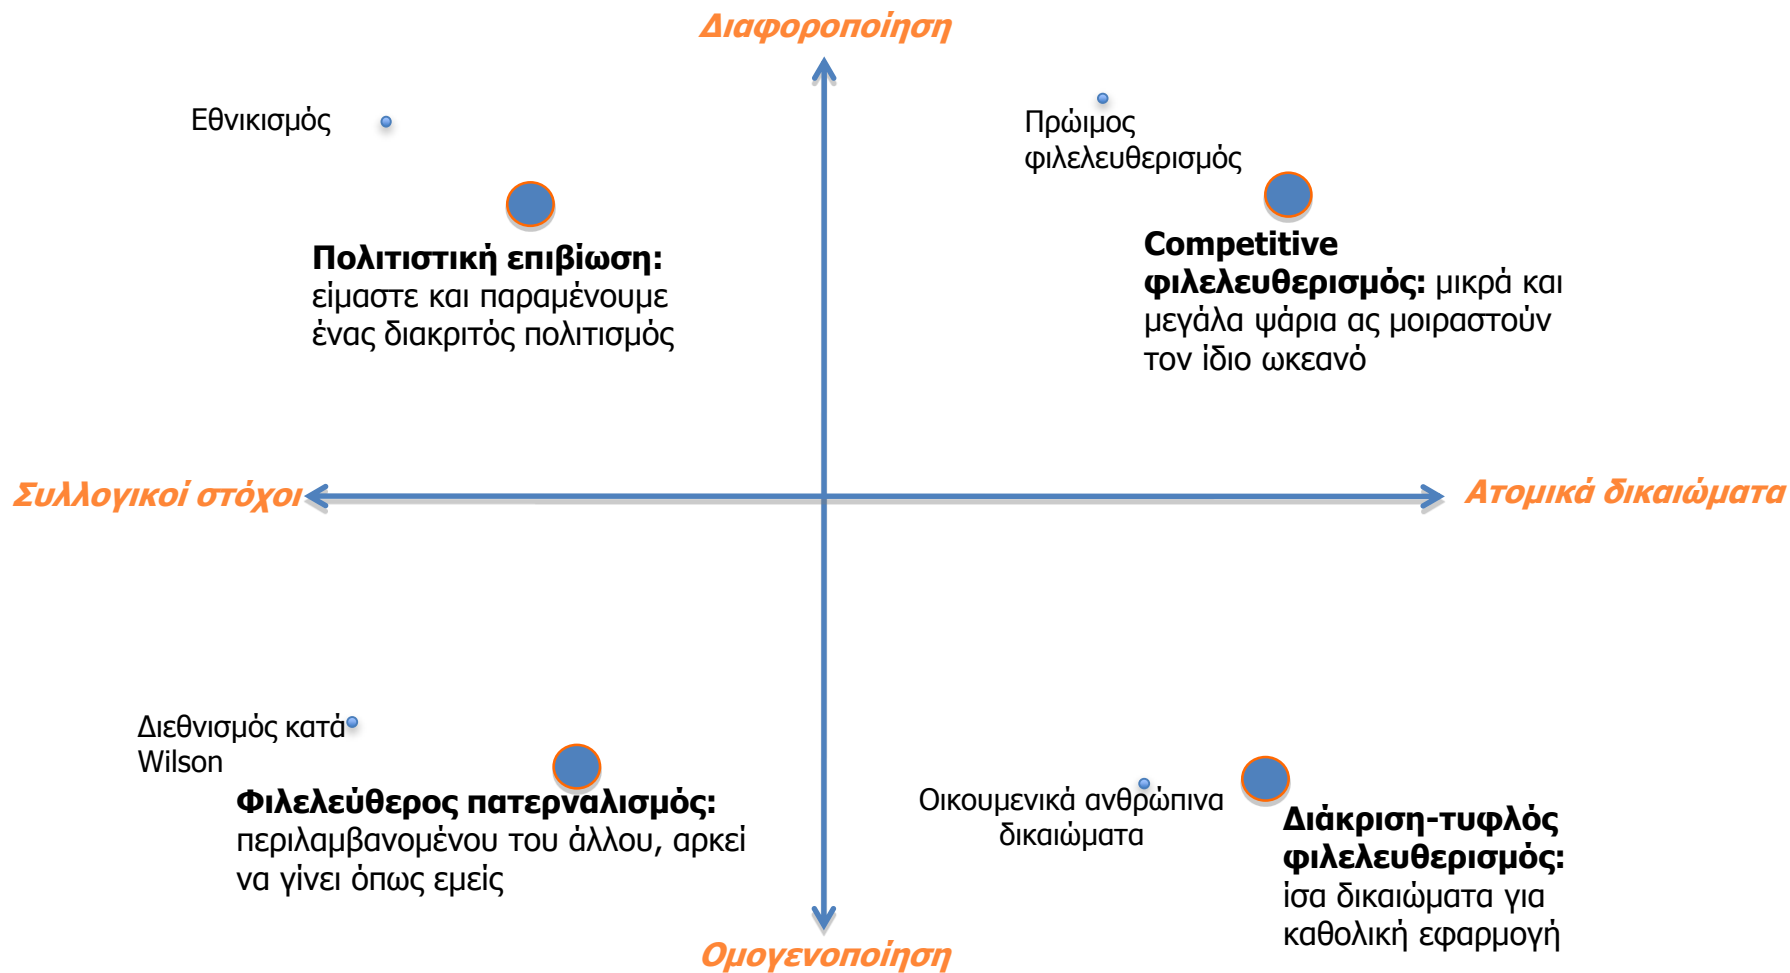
Διαφοροποίηση

Εθνικισμός

Πρώιμος φιλελευθερισμός

**Πολιτιστική επιβίωση:** είμαστε και παραμένουμε ένας διακριτός πολιτισμός

**Competitive φιλελευθερισμός:** μικρά και μεγάλα ψάρια ας μοιραστούν τον ίδιο ωκεανό

Συλλογικοί στόχοι

Ατομικά δικαιώματα

Διεθνισμός κατά Wilson

**Φιλελεύθερος πατερναλισμός:** περιλαμβανομένου του άλλου, αρκεί να γίνει όπως εμείς

Οικουμενικά ανθρώπινα δικαιώματα

**Διάκριση-τυφλός φιλελευθερισμός:** ίσα δικαιώματα για καθολική εφαρμογή

Ομογενοποίηση